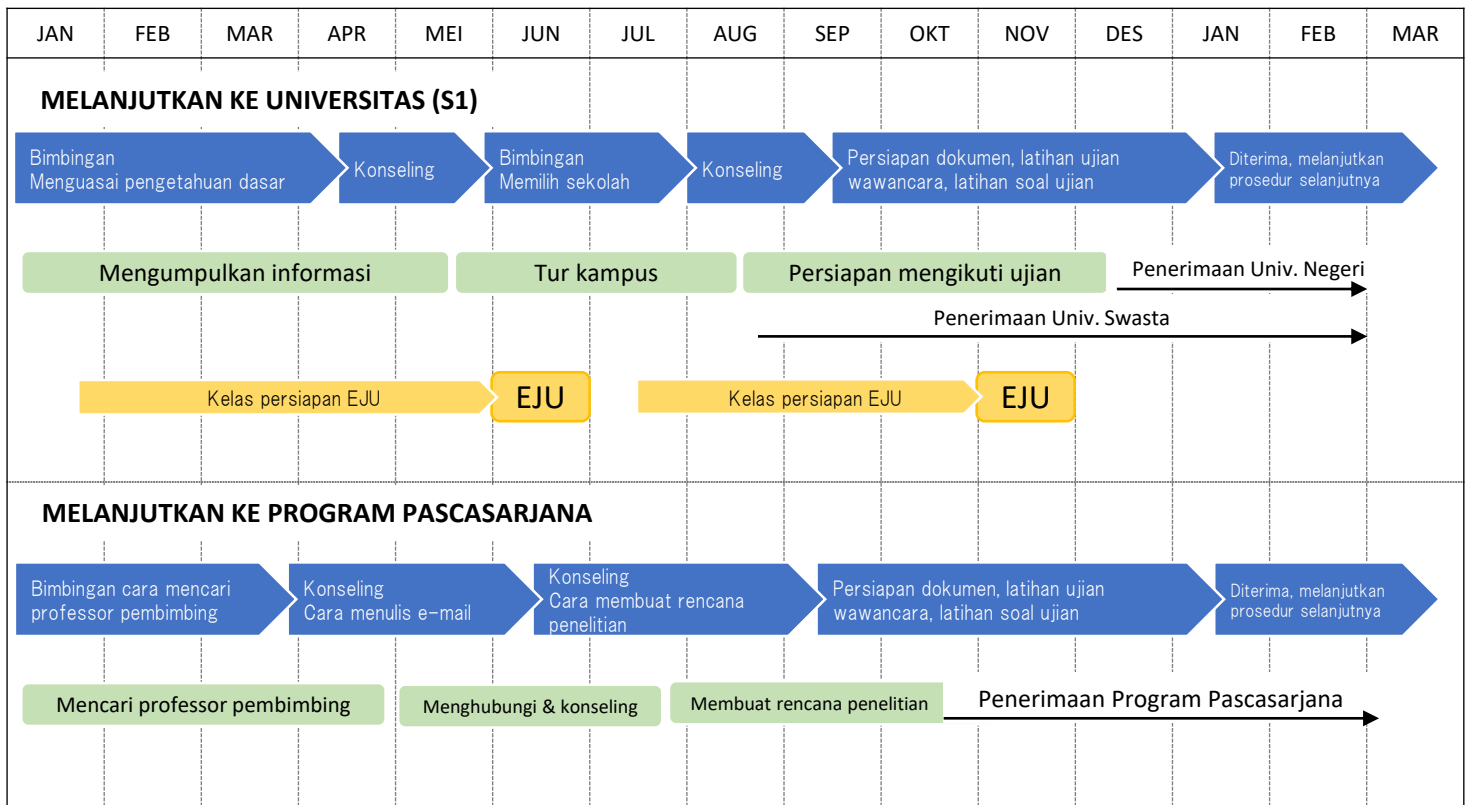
| JAN | FEB | MAR | APR | MEI | JUN | JUL | AUG | SEP | OKT | NOV | DES | JAN | FEB | MAR |
|---|---|---|---|---|---|---|---|---|---|---|---|---|---|---|

MELANJUTKAN KE UNIVERSITAS (S1)

Bimbingan Menguasai pengetahuan dasar

Konseling

Bimbingan Memilih sekolah

Konseling

Persiapan dokumen, latihan ujian wawancara, latihan soal ujian

Diterima, melanjutkan prosedur selanjutnya

Mengumpulkan informasi

Tur kampus

Persiapan mengikuti ujian

Penerimaan Univ. Negeri

Penerimaan Univ. Swasta

Kelas persiapan EJU

EJU

Kelas persiapan EJU

EJU

MELANJUTKAN KE PROGRAM PASCASARJANA

Bimbingan cara mencari professor pembimbing

Konseling Cara menulis e-mail

Konseling Cara membuat rencana penelitian

Persiapan dokumen, latihan ujian wawancara, latihan soal ujian

Diterima, melanjutkan prosedur selanjutnya

Mencari professor pembimbing

Menghubungi & konseling

Membuat rencana penelitian

Penerimaan Program Pascasarjana